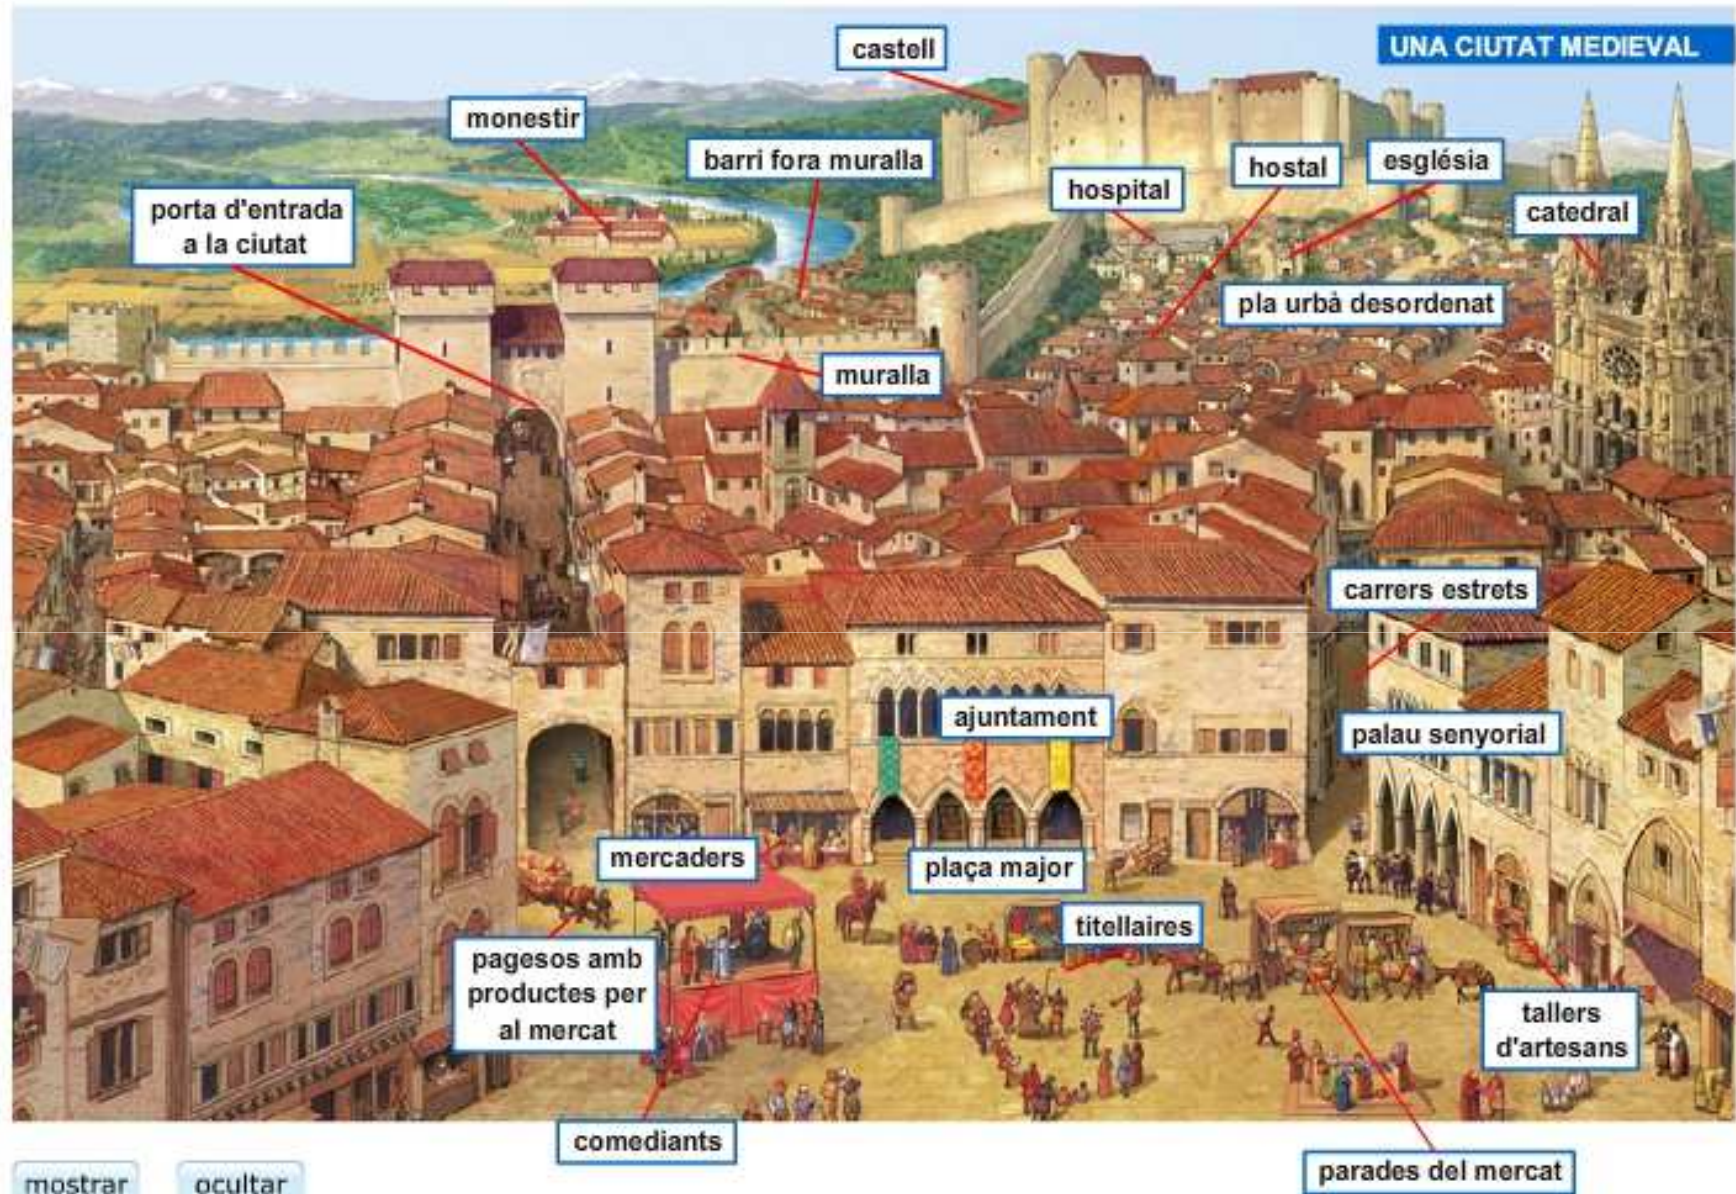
UNA CIUTAT MEDIEVAL

castell

monestir

barri fora muralla

porta d'entrada a la ciutat

hospital

hostal

església

catedral

pla urbà desordenat

muralla

carrers estrets

ajuntament

palau senyorial

mercaders

plaça major

titellaires

pagesos amb productes per al mercat

tallers d'artesans

comediants

parades del mercat

mostrar

ocultar